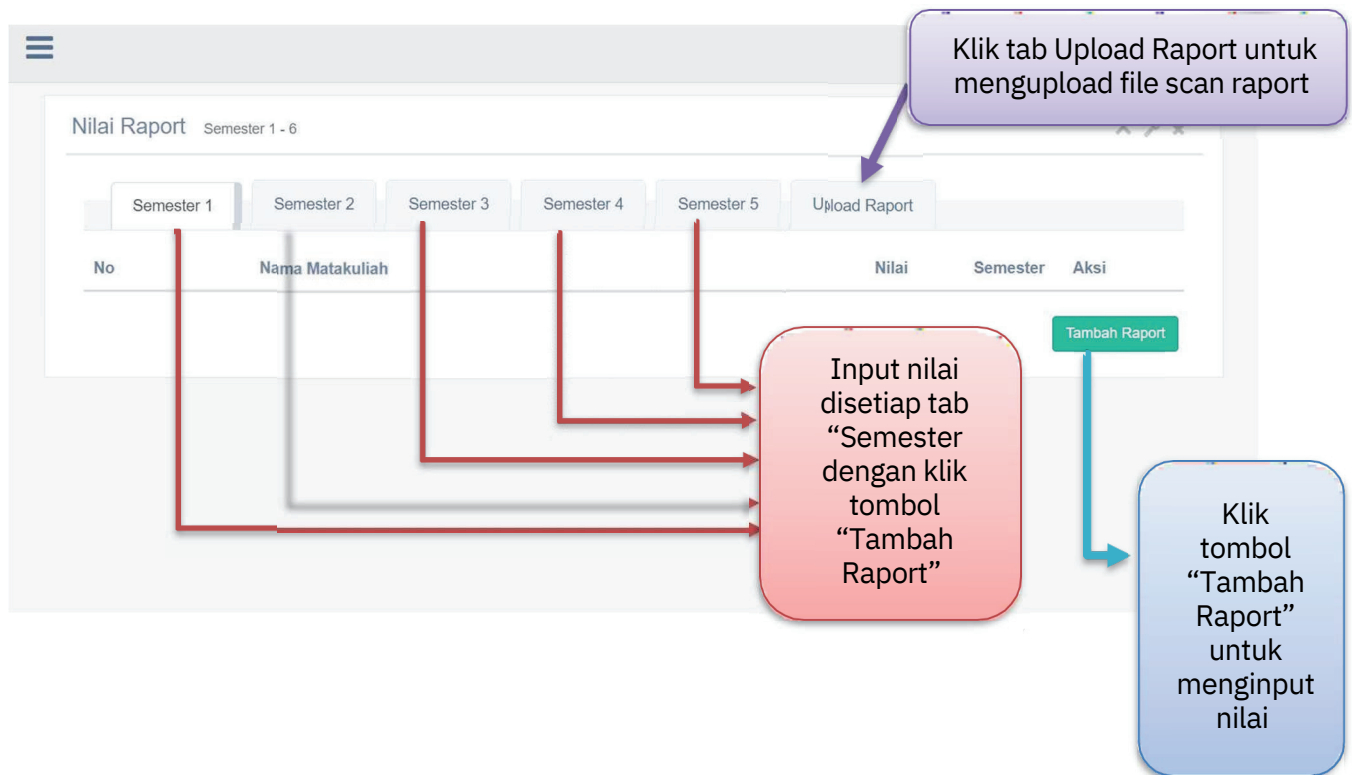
Klik tab Upload Raport untuk mengupload file scan raport

Nilai Raport Semester 1 - 6

Semester 1
Semester 2
Semester 3
Semester 4
Semester 5
Upload Raport

| No | Nama Matakuliah | Nilai | Semester | Aksi |
|---|---|---|---|---|

Tambah Raport

Input nilai disetiap tab “Semester dengan klik tombol “Tambah Raport”

Klik tombol “Tambah Raport” untuk menginput nilai